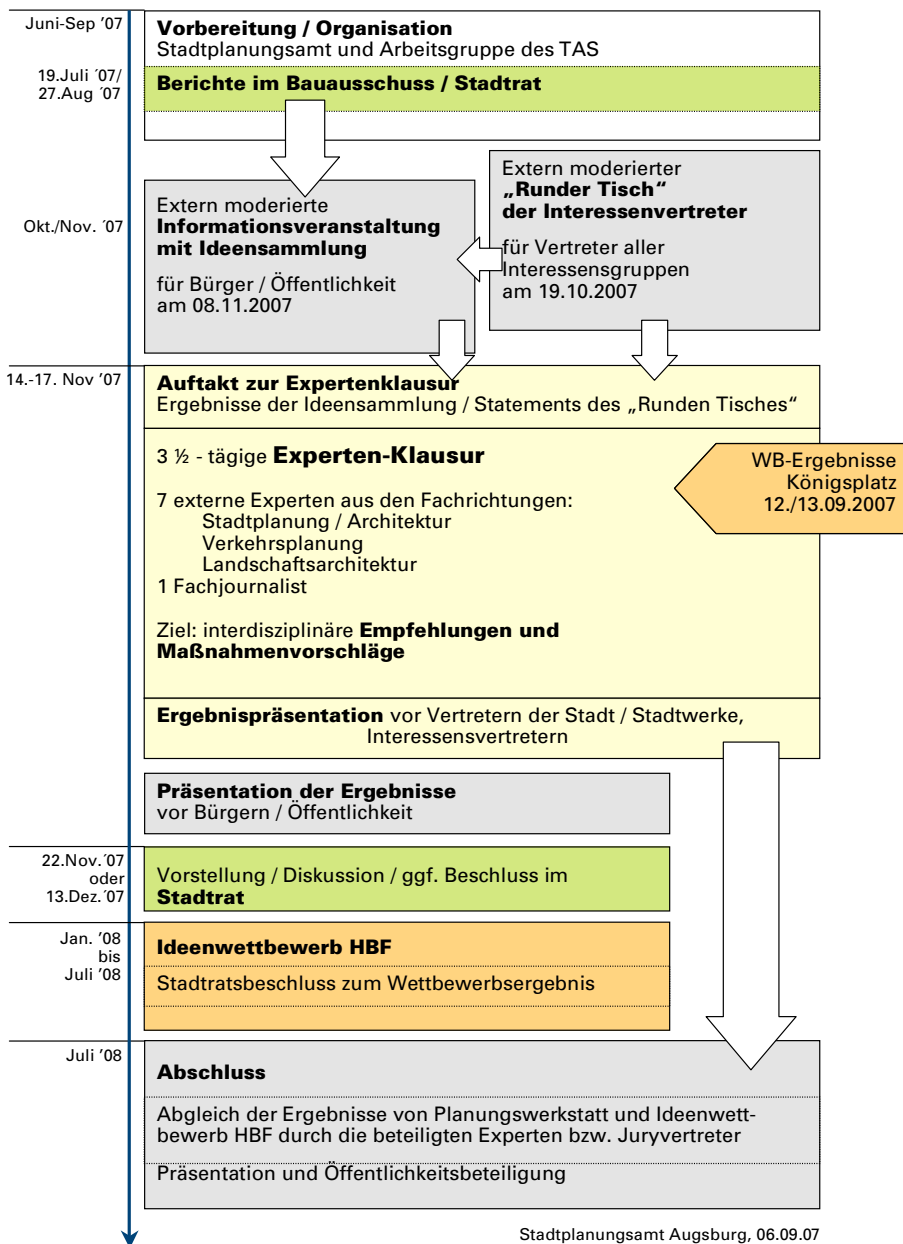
Juni-Sep '07

**Vorbereitung / Organisation**
Stadtplanungsamt und Arbeitsgruppe des TAS

19.Juli ´07/ 27.Aug ´07

**Berichte im Bauausschuss / Stadtrat**

Okt./Nov. ´07

Extern moderierte **Informationsveranstaltung mit Ideensammlung**

für Bürger / Öffentlichkeit am 08.11.2007

Extern moderierter **„Runder Tisch" der Interessenvertreter**

für Vertreter aller Interessensgruppen am 19.10.2007

14.-17. Nov '07

**Auftakt zur Expertenklausur**
Ergebnisse der Ideensammlung / Statements des „Runden Tisches"

3 ½ - tägige **Experten-Klausur**

7 externe Experten aus den Fachrichtungen:
Stadtplanung / Architektur
Verkehrsplanung
Landschaftsarchitektur
1 Fachjournalist

Ziel: interdisziplinäre **Empfehlungen und Maßnahmenvorschläge**

WB-Ergebnisse Königsplatz 12./13.09.2007

**Ergebnispräsentation** vor Vertretern der Stadt / Stadtwerke, Interessensvertretern

**Präsentation der Ergebnisse**
vor Bürgern / Öffentlichkeit

22.Nov.´07 oder 13.Dez.´07

Vorstellung / Diskussion / ggf. Beschluss im **Stadtrat**

Jan. '08 bis Juli '08

**Ideenwettbewerb HBF**

Stadtratsbeschluss zum Wettbewerbsergebnis

Juli '08

**Abschluss**

Abgleich der Ergebnisse von Planungswerkstatt und Ideenwettbewerb HBF durch die beteiligten Experten bzw. Juryvertreter

Präsentation und Öffentlichkeitsbeteiligung

Stadtplanungsamt Augsburg, 06.09.07